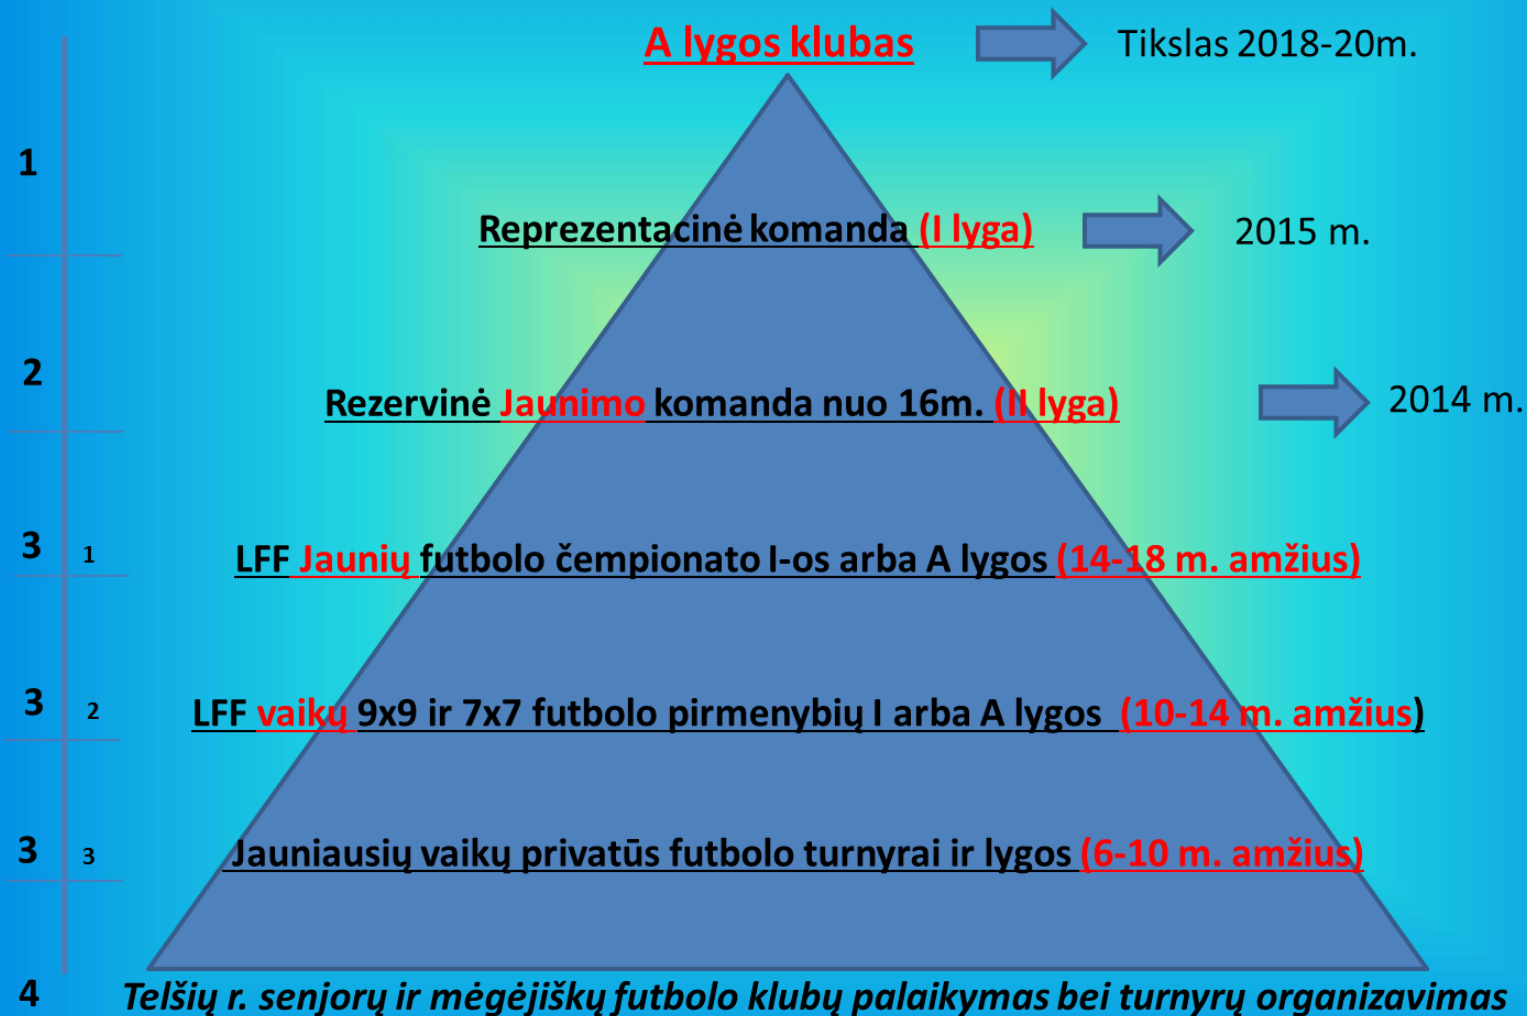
A lygos klubas

Tikslas 2018-20m.

1

Reprezentacinė komanda (I lyga)

2015 m.

2

Rezervinė Jaunimo komanda nuo 16m. (II lyga)

2014 m.

3 1

LFF Jaunių futbolo čempionato I-os arba A lygos (14-18 m. amžius)

3 2

LFF vaikų 9x9 ir 7x7 futbolo pirmenybių I arba A lygos (10-14 m. amžius)

3 3

Jauniausių vaikų privatūs futbolo turnyrai ir lygos (6-10 m. amžius)

4

Telšių r. senjorų ir mėgėjiškų futbolo klubų palaikymas bei turnyrų organizavimas